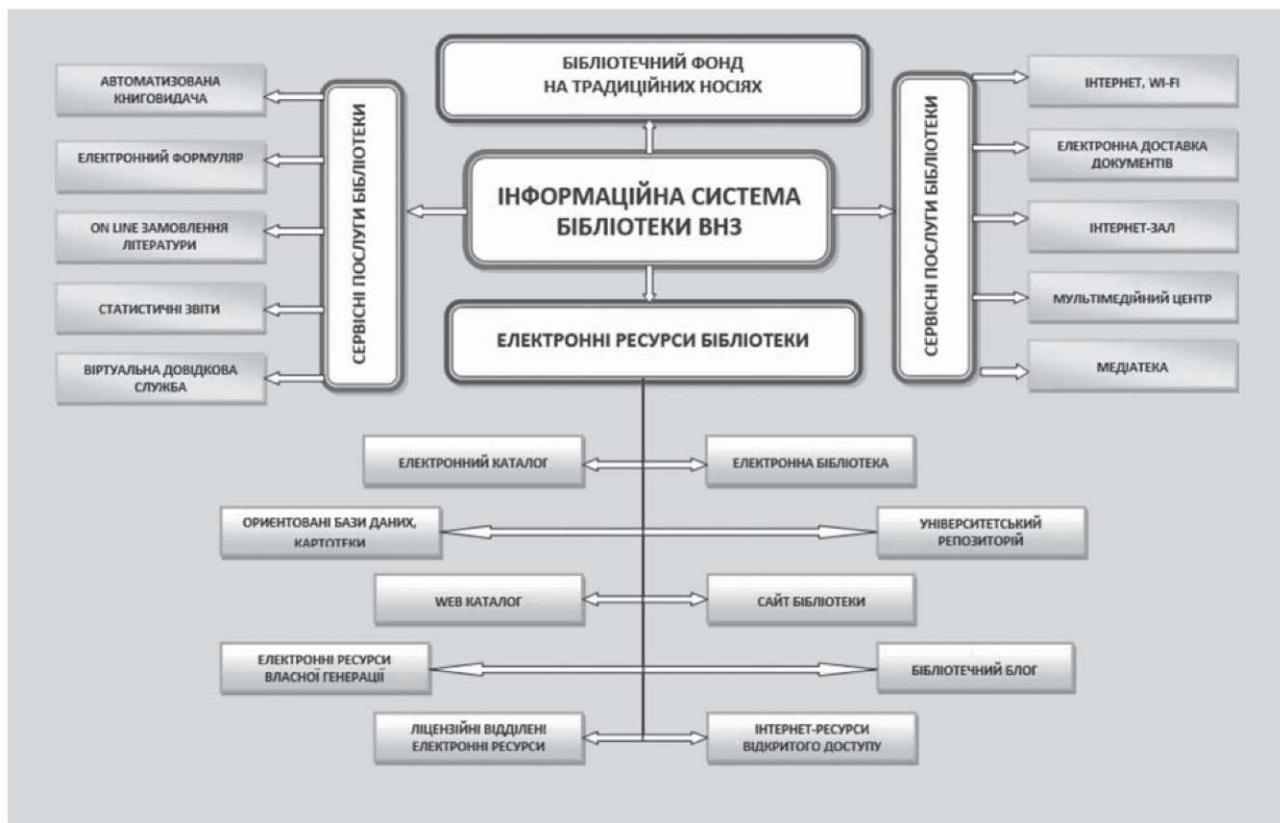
БІБЛІОТЕЧНИЙ ФОНД НА ТРАДИЦІЙНИХ НОСІЯХ

АВТОМАТИЗОВАНА КНИГОВИДАЧА

ЕЛЕКТРОННИЙ ФОРМУЛЯР

ON LINE ЗАМОВЛЕННЯ ЛІТЕРАТУРИ

СТАТИСТИЧНІ ЗВІТИ

ВІРТУАЛЬНА ДОВІДКОВА СЛУЖБА

СЕРВІСНІ ПОСЛУГИ БІБЛІОТЕКИ

ІНФОРМАЦІЙНА СИСТЕМА БІБЛІОТЕКИ ВНЗ

СЕРВІСНІ ПОСЛУГИ БІБЛІОТЕКИ

ІНТЕРНЕТ, WI-FI

ЕЛЕКТРОННА ДОСТАВКА ДОКУМЕНТІВ

ІНТЕРНЕТ-ЗАЛ

МУЛЬТІМЕДІЙНИЙ ЦЕНТР

МЕДІАТЕКА

ЕЛЕКТРОННІ РЕСУРСИ БІБЛІОТЕКИ

ЕЛЕКТРОННИЙ КАТАЛОГ

ЕЛЕКТРОННА БІБЛІОТЕКА

ОРИЕНТОВАНІ БАЗИ ДАНИХ, КАРТОТЕКИ

УНІВЕРСИТЕТСЬКИЙ РЕПОЗИТОРІЙ

WEB КАТАЛОГ

САЙТ БІБЛІОТЕКИ

ЕЛЕКТРОННІ РЕСУРСИ ВЛАСНОЇ ГЕНЕРАЦІЇ

БІБЛІОТЕЧНИЙ БЛОГ

ЛІЦЕНЗІЙНІ ВІДДІЛЕНІ ЕЛЕКТРОННІ РЕСУРСИ

ІНТЕРНЕТ-РЕСУРСИ ВІДКРИТОГО ДОСТУПУ